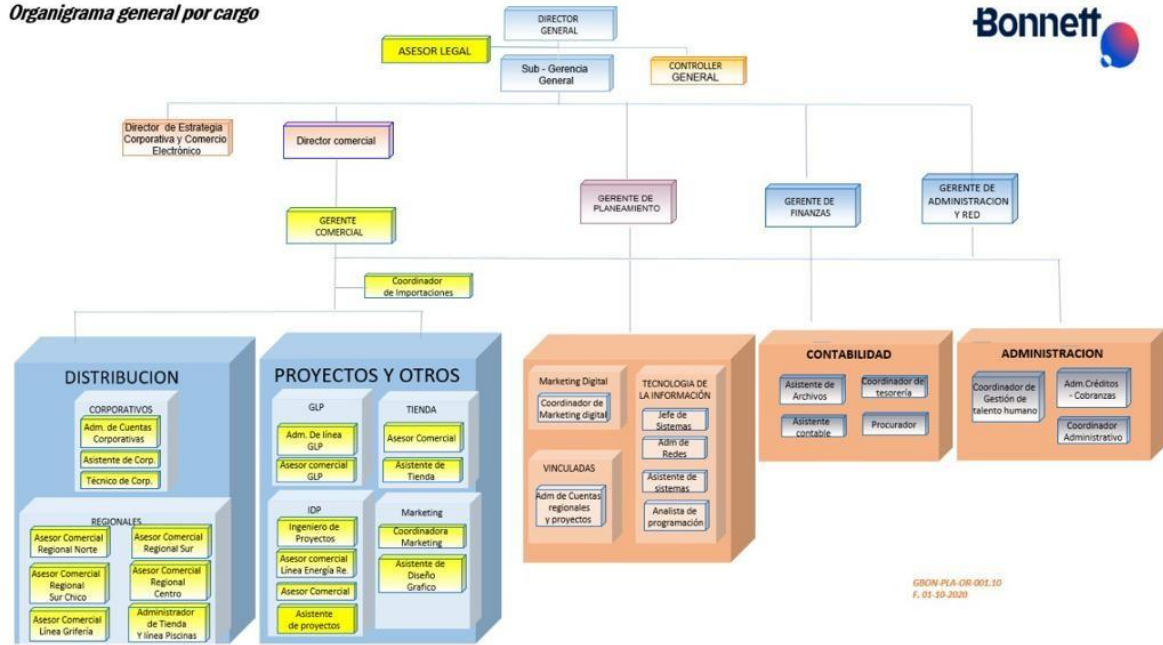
Organigrama general por cargo

Bonnett

DIRECTOR GENERAL

ASESOR LEGAL

Sub - Gerencia General

CONTROLLER GENERAL

Director de Estrategia Corporativa y Comercio Electrónico

Director comercial

GERENTE DE PLANEAMIENTO

GERENTE DE FINANZAS

GERENTE DE ADMINISTRACION Y RED

GERENTE COMERCIAL

Coordinador de Importaciones

DISTRIBUCION

CORPORATIVOS
Adm. de Cuentas Corporativas
Asistente de Corp.
Técnico de Corp.

REGIONALES
Asesor Comercial Regional Norte
Asesor Comercial Regional Sur
Asesor Comercial Regional Sur Chico
Asesor Comercial Regional Centro
Asesor Comercial Línea Grifería
Administrador de Tienda Y línea Piscinas

PROYECTOS Y OTROS

GLP
Adm. De línea GLP
Asesor comercial GLP

TIENDA
Asesor Comercial
Asistente de Tienda

IDP
Ingeniero de Proyectos
Asesor comercial Línea Energía Re.
Asesor Comercial
Asistente de proyectos

Marketing
Coordinadora Marketing
Asistente de Diseño Grafico

Marketing Digital
Coordinador de Marketing digital

VINCULADAS
Adm de Cuentas regionales y proyectos

TECNOLOGIA DE LA INFORMACIÓN
Jefe de Sistemas
Adm de Redes
Asistente de sistemas
Analista de programación

CONTABILIDAD
Asistente de Archivos
Coordinador de tesorería
Asistente contable
Procurador

ADMINISTRACION
Coordinador de Gestión de talento humano
Adm.Créditos - Cobranzas
Coordinador Administrativo

GBON-PLA-OR-001.10
F. 01-10-2020